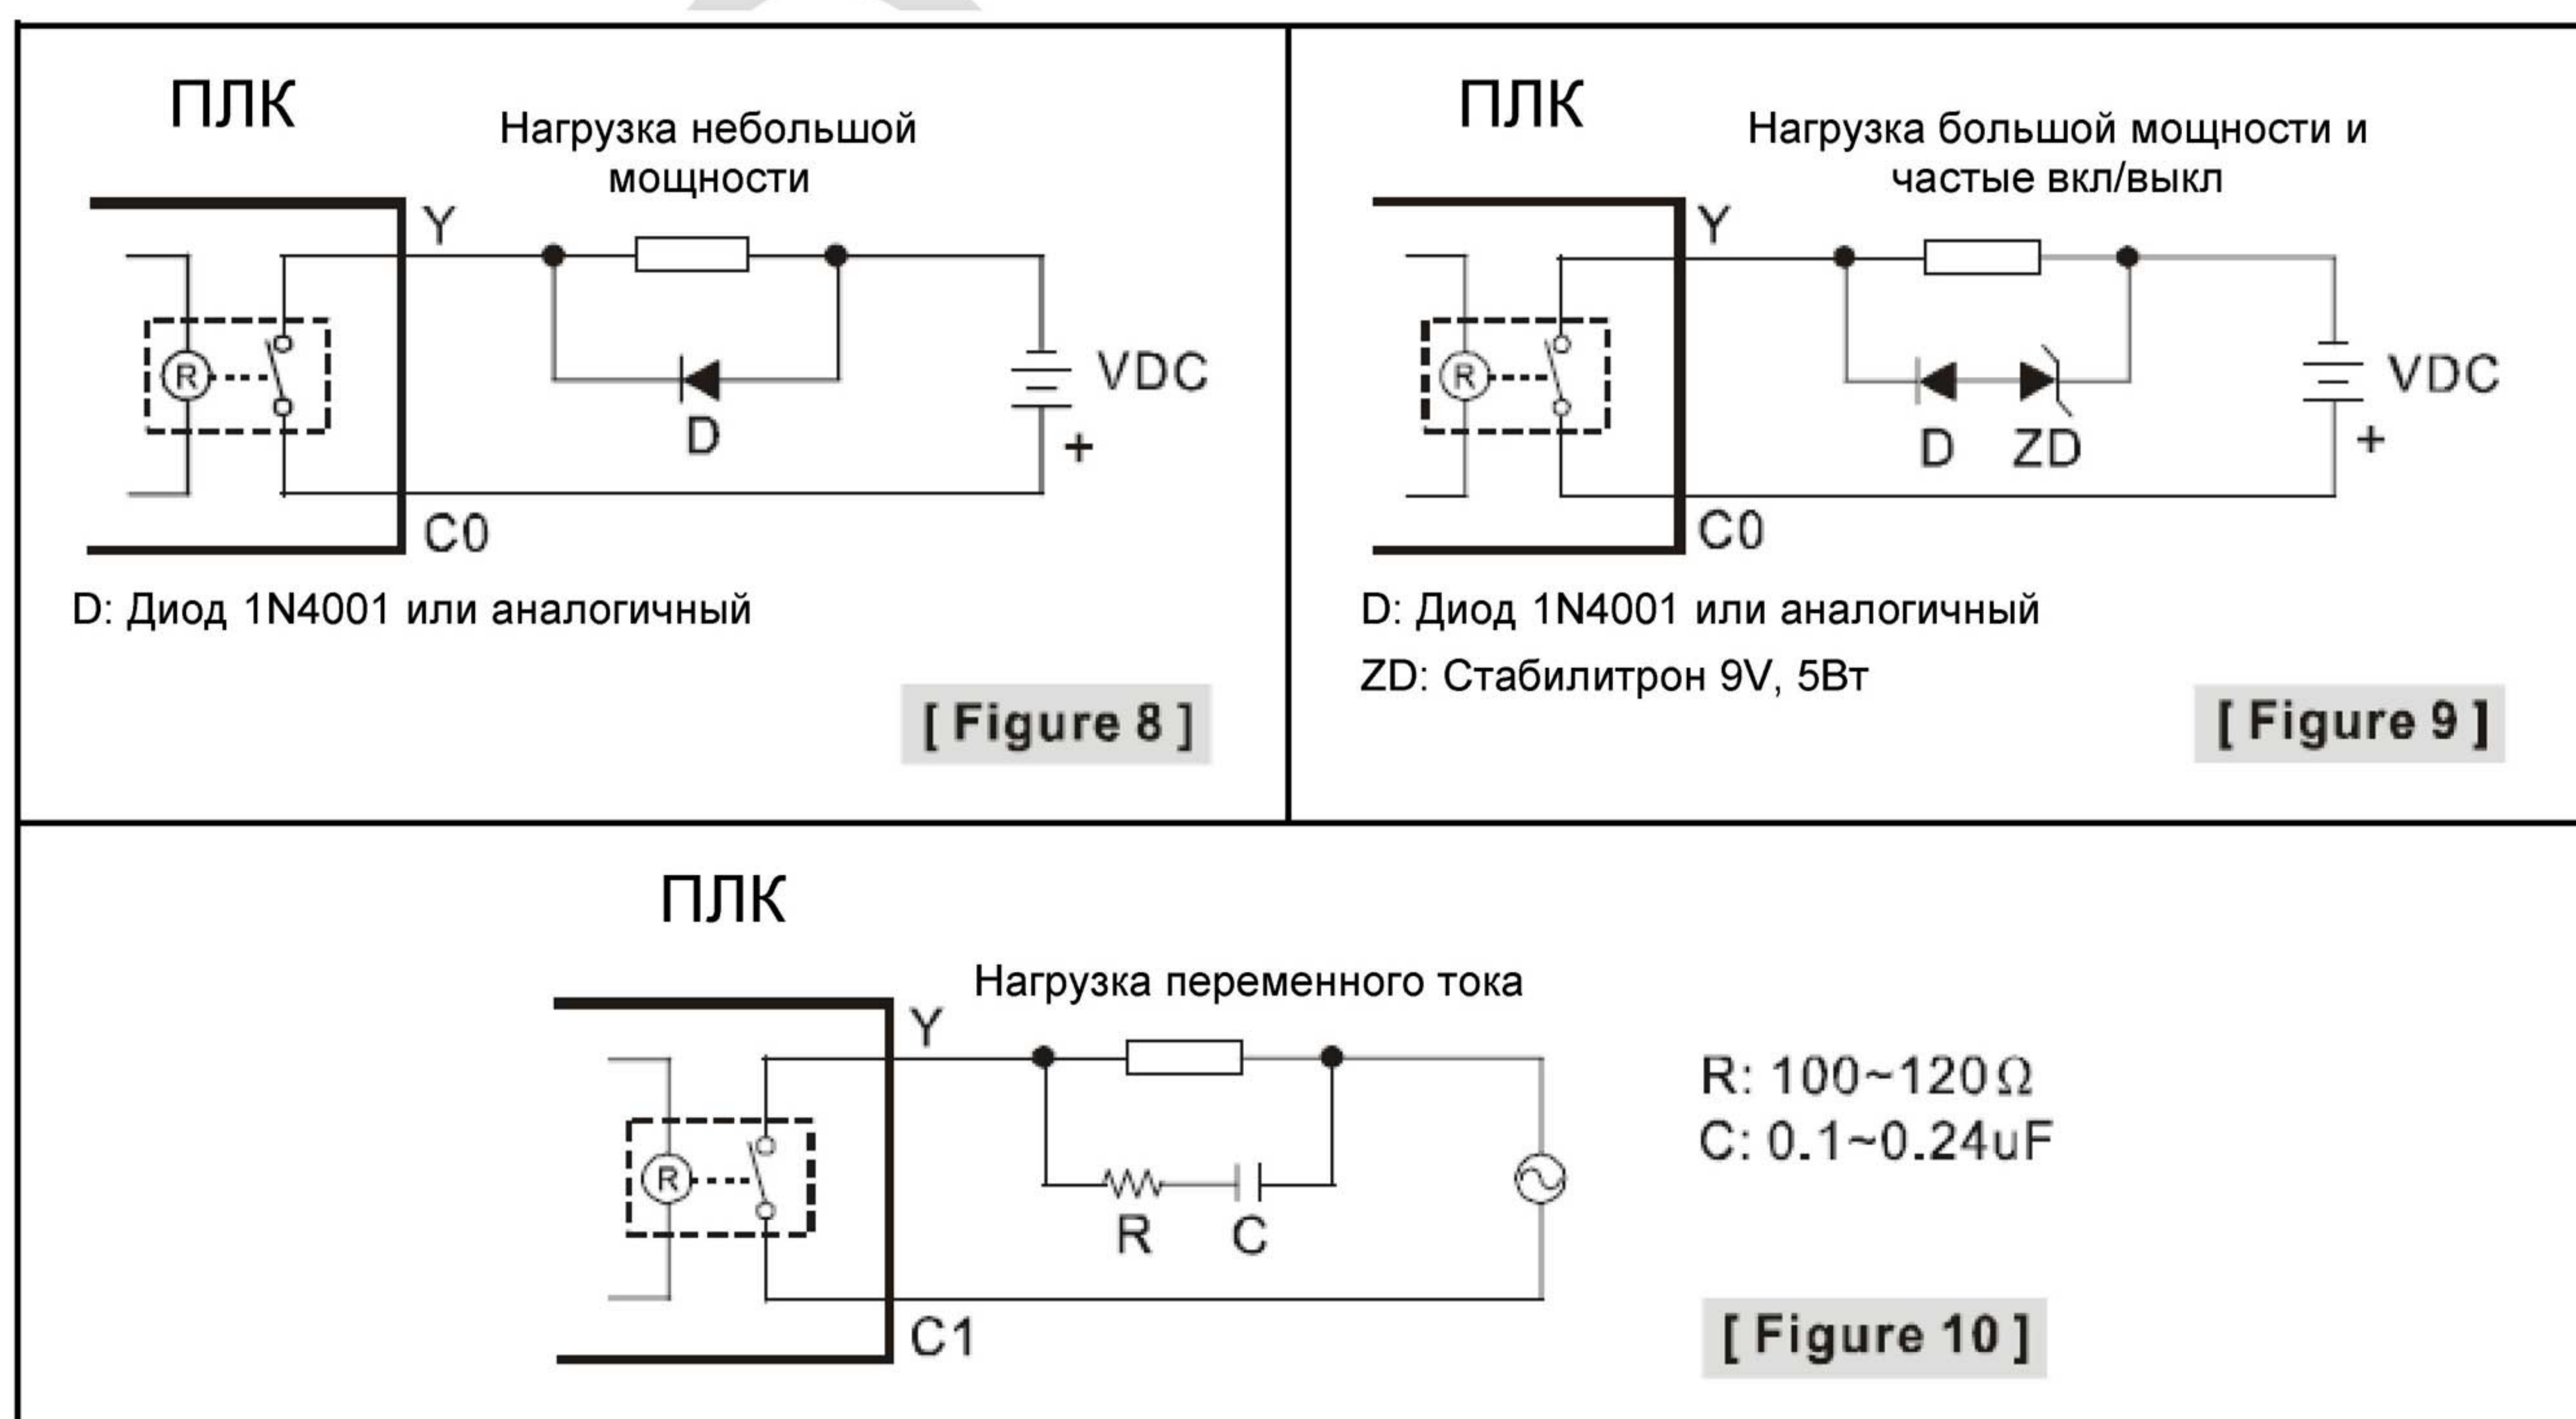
ПЛК

Нагрузка небольшой мощности

Y

R

D

VDC

+

C0

D: Диод 1N4001 или аналогичный

[ Figure 8 ]

ПЛК

Нагрузка большой мощности и частые вкл/выкл

Y

R

D ZD

VDC

+

C0

D: Диод 1N4001 или аналогичный

ZD: Стабилитрон 9V, 5Вт

[ Figure 9 ]

ПЛК

Нагрузка переменного тока

Y

R

R C

C1

R: 100~120$\Omega$
C: 0.1~0.24uF

[ Figure 10 ]